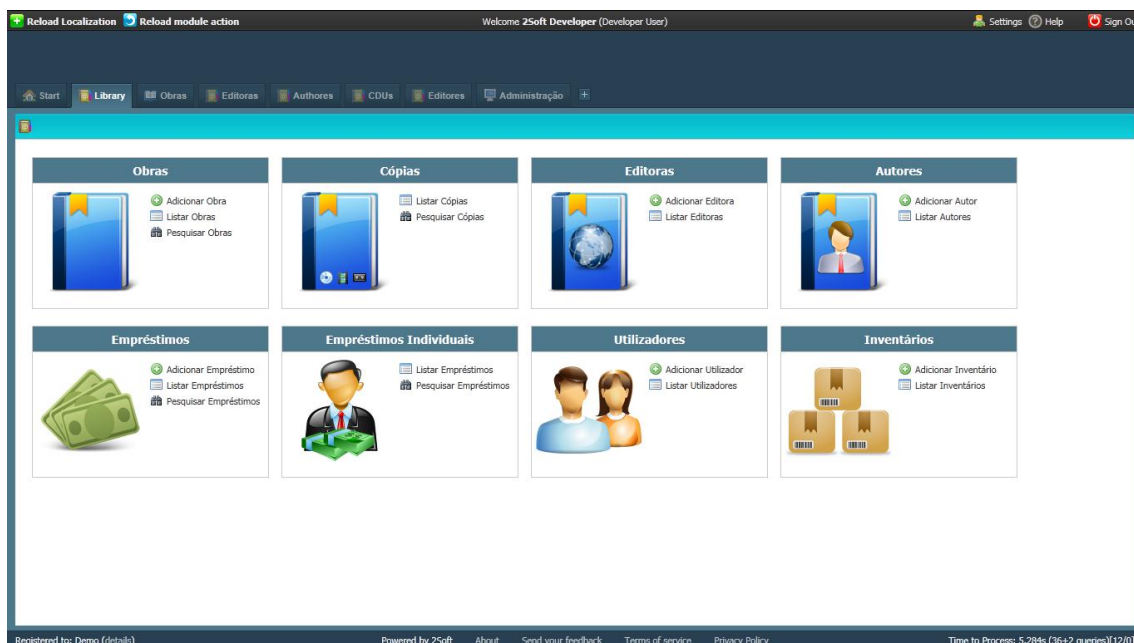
Reload Localization Reload module action

Welcome 2Soft Developer (Developer User)

Settings Help Sign Ou

Start Library Obras Editoras Authores CDUs Editores Administração +

Obras
Adicionar Obra
Listar Obras
Pesquisar Obras

Cópias
Listar Cópias
Pesquisar Cópias

Editoras
Adicionar Editora
Listar Editoras

Autores
Adicionar Autor
Listar Autores

Empréstimos
Adicionar Empréstimo
Listar Empréstimos
Pesquisar Empréstimos

Empréstimos Individuais
Listar Empréstimos
Pesquisar Empréstimos

Utilizadores
Adicionar Utilizador
Listar Utilizadores

Inventários
Adicionar Inventário
Listar Inventários

Registered to: Demo (details)

Powered by 2Soft About Send your feedback Terms of service Privacy Policy

Time to Process: 5.284s (36+2 queries)[12/0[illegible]